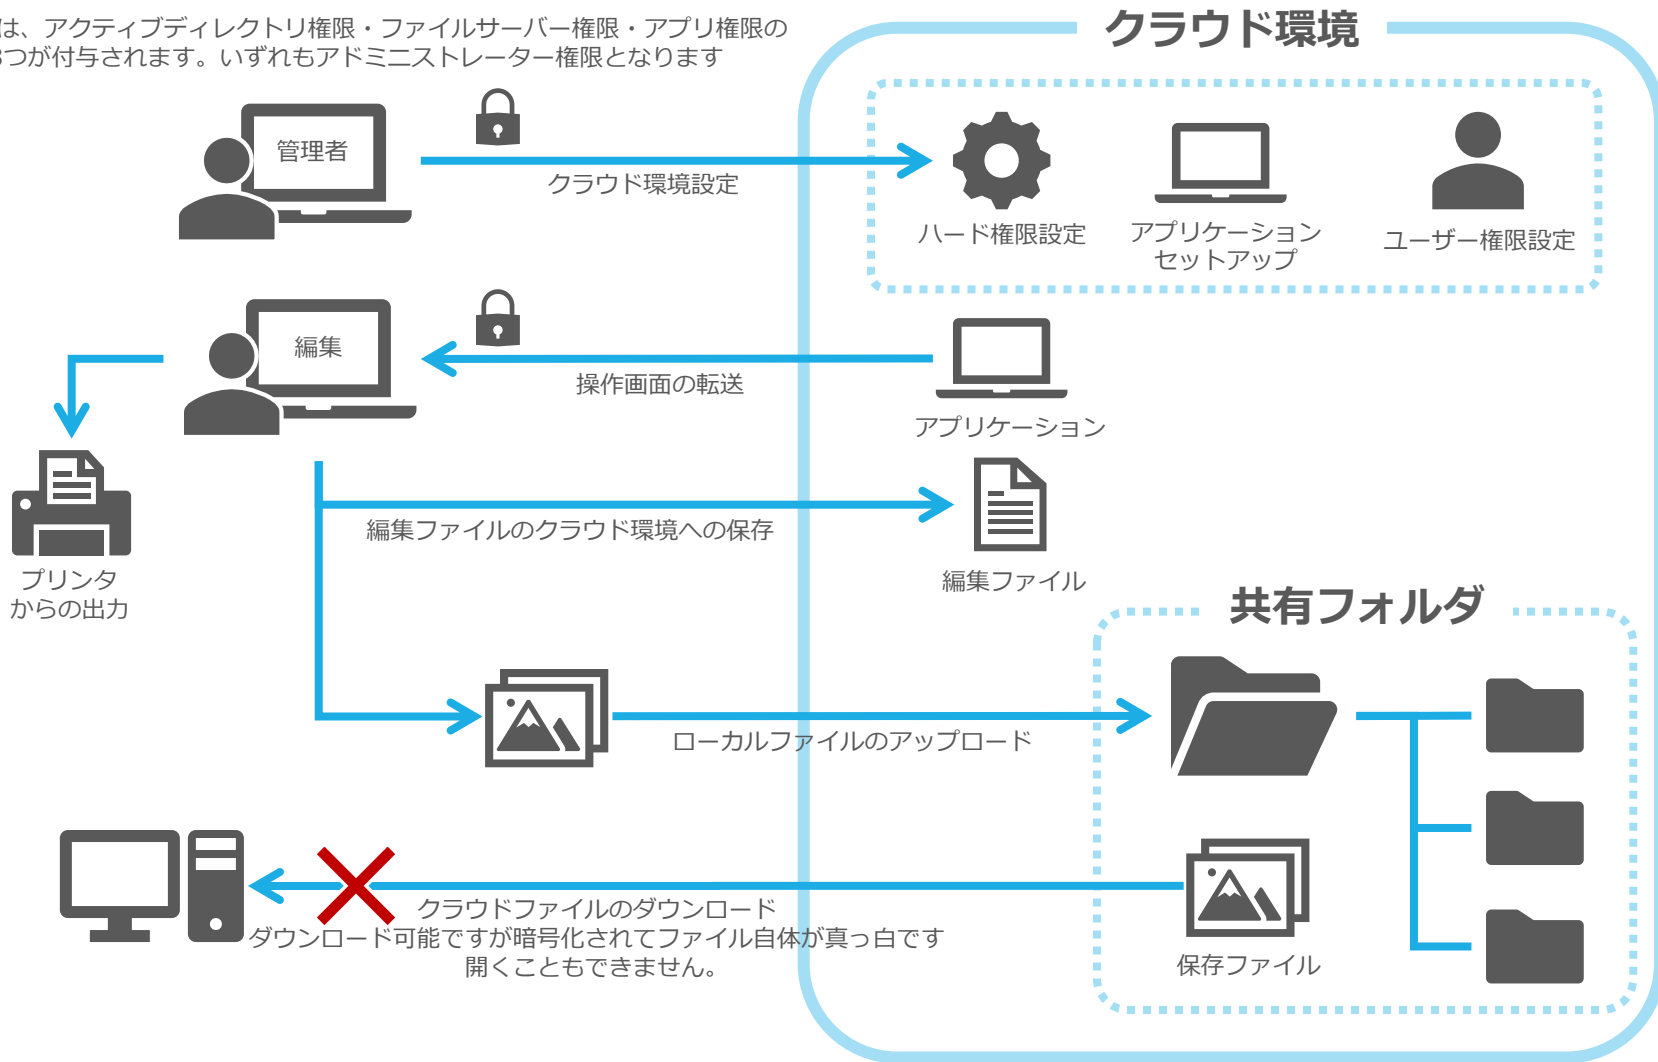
は、アクティブディレクトリ権限・ファイルサーバー権限・アプリ権限の
3つが付与されます。いずれもアドミニストレーター権限となります

クラウド環境

管理者

クラウド環境設定

ハード権限設定

アプリケーション
セットアップ

ユーザー権限設定

編集

操作画面の転送

アプリケーション

プリンタ
からの出力

編集ファイルのクラウド環境への保存

編集ファイル

共有フォルダ

ローカルファイルのアップロード

保存ファイル

クラウドファイルのダウンロード
ダウンロード可能ですが暗号化されてファイル自体が真っ白です
開くこともできません。